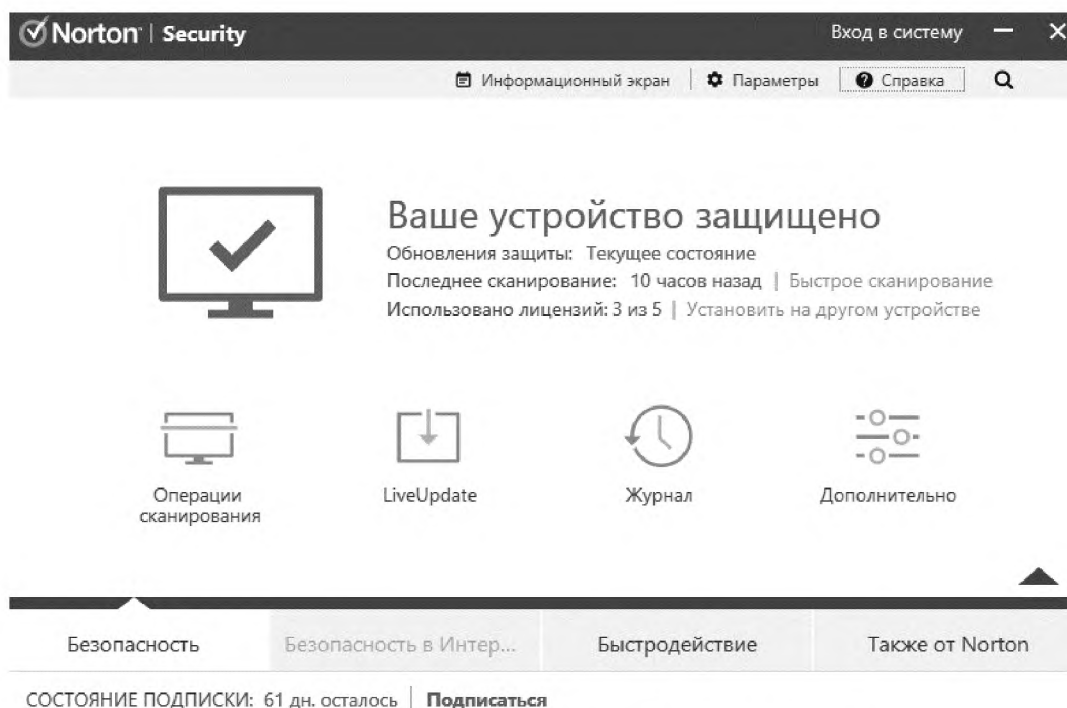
Norton | Security

Вход в систему

Информационный экран | Параметры | Справка

Ваше устройство защищено

Обновления защиты: Текущее состояние

Последнее сканирование: 10 часов назад | Быстрое сканирование

Использовано лицензий: 3 из 5 | Установить на другом устройстве

Операции сканирования

LiveUpdate

Журнал

Дополнительно

Безопасность

Безопасность в Интер...

Быстродействие

Также от Norton

СОСТОЯНИЕ ПОДПИСКИ: 61 дн. осталось | Подписаться